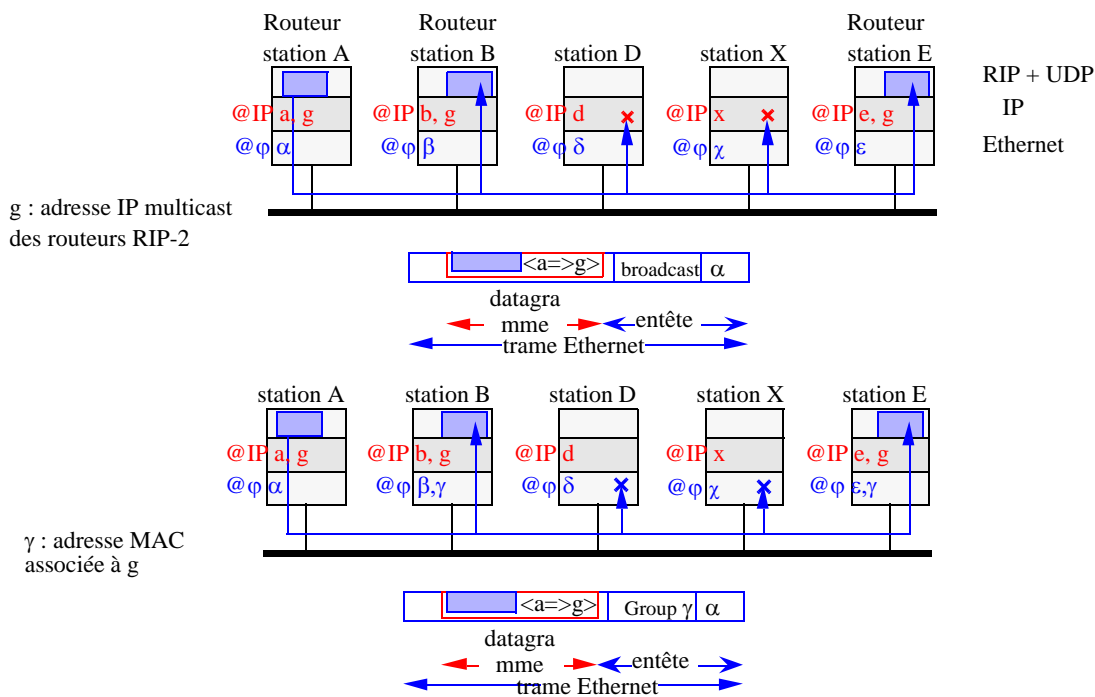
Routeur station A

Routeur station B

station D

station X

Routeur station E

RIP + UDP

IP

Ethernet

@IP a, g

@φ α

@IP b, g

@φ β

@IP d

@φ δ

@IP x

@φ χ

@IP e, g

@φ ε

g : adresse IP multicast des routeurs RIP-2

<a=>g> broadcast α

datagramme

entête

trame Ethernet

station A

station B

station D

station X

station E

@IP a, g

@φ α

@IP b, g

@φ β,γ

@IP d

@φ δ

@IP x

@φ χ

@IP e, g

@φ ε,γ

γ : adresse MAC associée à g

<a=>g> Group γ α

datagramme

entête

trame Ethernet